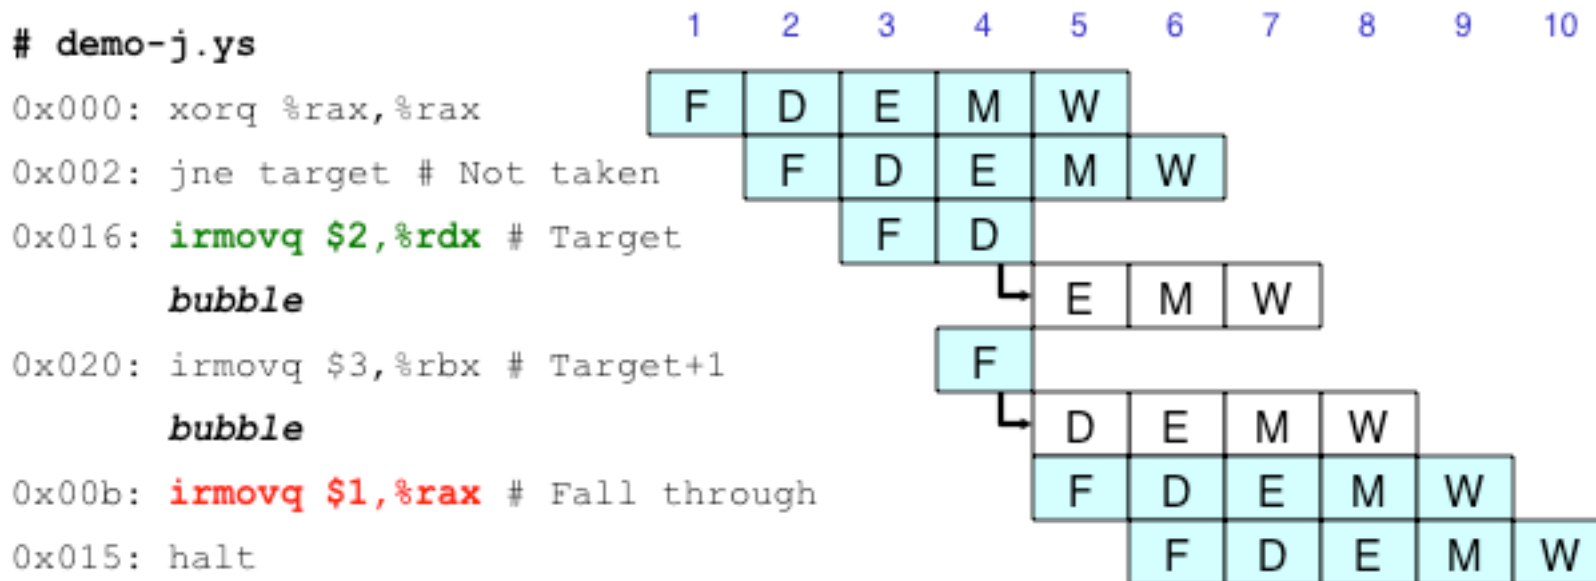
# demo-j.ys

| | 1 | 2 | 3 | 4 | 5 | 6 | 7 | 8 | 9 | 10 |
|---|---|---|---|---|---|---|---|---|---|---|
| 0x000: xorq %rax,%rax | F | D | E | M | W | | | | | |
| 0x002: jne target # Not taken | | F | D | E | M | W | | | | |
| 0x016: irmovq \$2,%rdx # Target | | | F | D | | | | | | |
| bubble | | | | | E | M | W | | | |
| 0x020: irmovq \$3,%rbx # Target+1 | | | | F | | | | | | |
| bubble | | | | | D | E | M | W | | |
| 0x00b: irmovq \$1,%rax # Fall through | | | | | F | D | E | M | W | |
| 0x015: halt | | | | | | F | D | E | M | W |